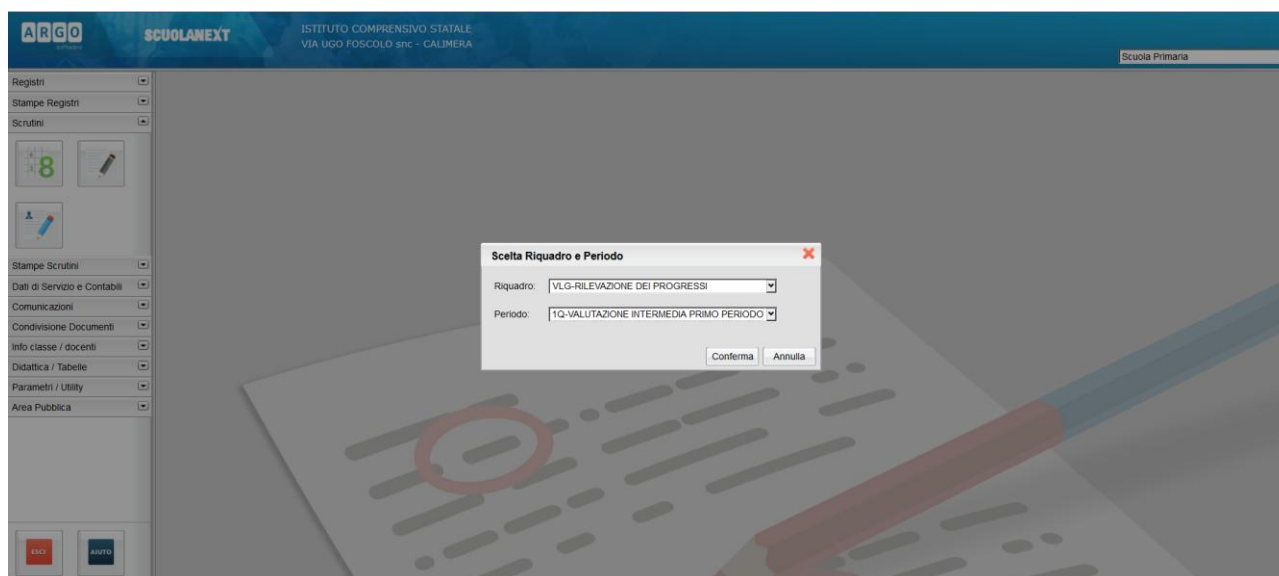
ARGO
software

SCUOLANEXT

ISTITUTO COMPRENSIVO STATALE
VIA UGO FOSCOLO snc - CALIMERA

Scuola Primaria

Registri
Stampe Registri
Scrutini

8

Stampe Scrutini
Dati di Servizio e Contabili
Comunicazioni
Condivisione Documenti
Info classe / docenti
Didattica / Tabelle
Parametri / Utility
Area Pubblica

ESCI
AIUTO

Scelta Riquadro e Periodo

Riquadro: VLG-RILEVAZIONE DEI PROGRESSI

Periodo: 1Q-VALUTAZIONE INTERMEDIA PRIMO PERIODO

Conferma Annulla